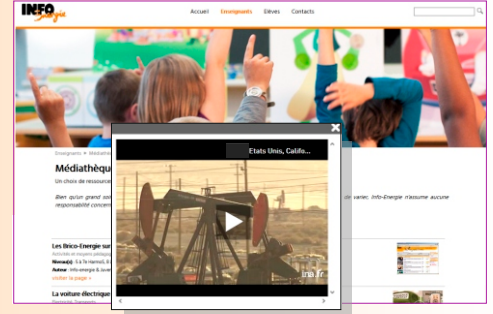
INFO Energie

Accueil Enseignants Elèves Contacts

Enseignants » Médiathèque

Médiathèqu

Un choix de ressourc

Bien qu'un grand soi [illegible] de varier, Info-Energie n'assume aucune responsabilité concern

Les Brico-Energie sur

Activités et moyens pédagogi

Niveau(x) : 5 à 7e Harmos, 8 à

Auteur : Info-energie & levera

visiter la page »

La voiture électriqu

Etats Unis, Califo...

ina.fr